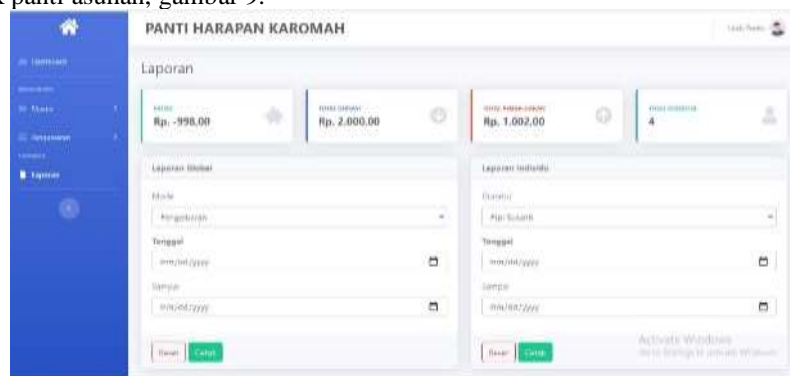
k panti asuhan, gambar 9.

PANTI HARAPAN KAROMAH

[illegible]

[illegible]

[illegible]

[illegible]

Laporan

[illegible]
Rp. -998,00

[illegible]
Rp. 2.000,00

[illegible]
Rp. 1.002,00

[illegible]
4

Laporan Global

Mode

Pengeluaran

Tanggal

mm/dd/yyyy

Sampai

mm/dd/yyyy

Reset Cetak

Laporan Individu

Donatur

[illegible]

Tanggal

mm/dd/yyyy

Sampai

mm/dd/yyyy

Reset Cetak

Activate Windows
Go to Settings to activate Windows.